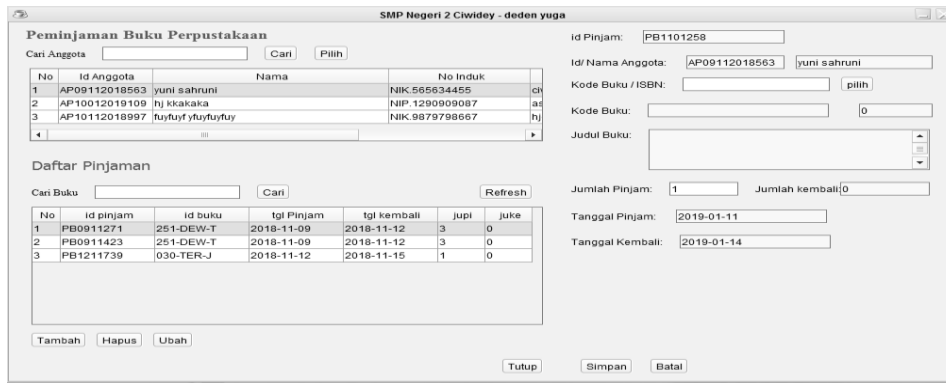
SMP Negeri 2 Ciwidey - deden yuga

Peminjaman Buku Perpustakaan

Cari Anggota [Cari] [Pilih]

| No | Id Anggota | Nama | No Induk | |
|---|---|---|---|---|
| 1 | AP09112018563 | yuni sahruni | NIK.565634455 | ciw |
| 2 | AP10012019109 | hj kkakaka | NIP.1290909087 | as |
| 3 | AP10112018997 | fuyfuyf yfuyfuyfuy | NIK.9879798667 | hj |

Daftar Pinjaman

Cari Buku [Cari] [Refresh]

| No | id pinjam | id buku | tgl Pinjam | tgl kembali | jupi | juke |
|---|---|---|---|---|---|---|
| 1 | PB0911271 | 251-DEW-T | 2018-11-09 | 2018-11-12 | 3 | 0 |
| 2 | PB0911423 | 251-DEW-T | 2018-11-09 | 2018-11-12 | 3 | 0 |
| 3 | PB1211739 | 030-TER-J | 2018-11-12 | 2018-11-15 | 1 | 0 |

[Tambah] [Hapus] [Ubah]

id Pinjam: PB1101258

Id/ Nama Anggota: AP09112018563 yuni sahruni

Kode Buku / ISBN: [pilih]

Kode Buku: 0

Judul Buku:

Jumlah Pinjam: 1 Jumlah kembali: 0

Tanggal Pinjam: 2019-01-11

Tanggal Kembali: 2019-01-14

[Tutup] [Simpan] [Batal]